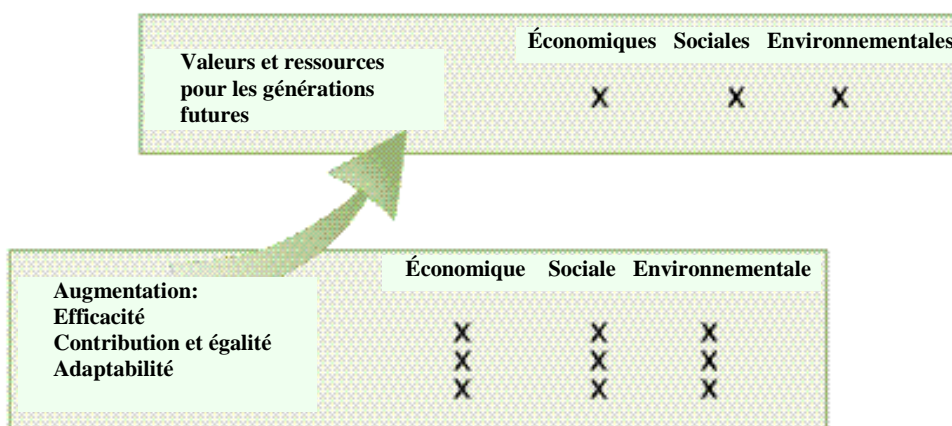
| | Économiques | Sociales | Environnementales |
|---|---|---|---|
| Valeurs et ressources pour les générations futures | X | X | X |

| | Économique | Sociale | Environnementale |
|---|---|---|---|
| Augmentation: | | | |
| Efficacité | X | X | X |
| Contribution et égalité | X | X | X |
| Adaptabilité | X | X | X |